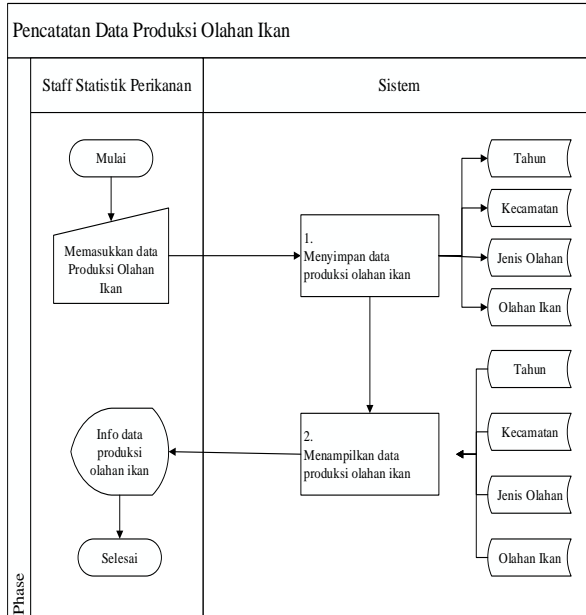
Pencatatan Data Produksi Olahan Ikan

Staff Statistik Perikanan

Sistem

Phase

Mulai

Memasukkan data Produksi Olahan Ikan

1. Menyimpan data produksi olahan ikan

Tahun

Kecamatan

Jenis Olahan

Olahan Ikan

Tahun

Kecamatan

Jenis Olahan

Olahan Ikan

2. Menampilkan data produksi olahan ikan

Info data produksi olahan ikan

Selesai